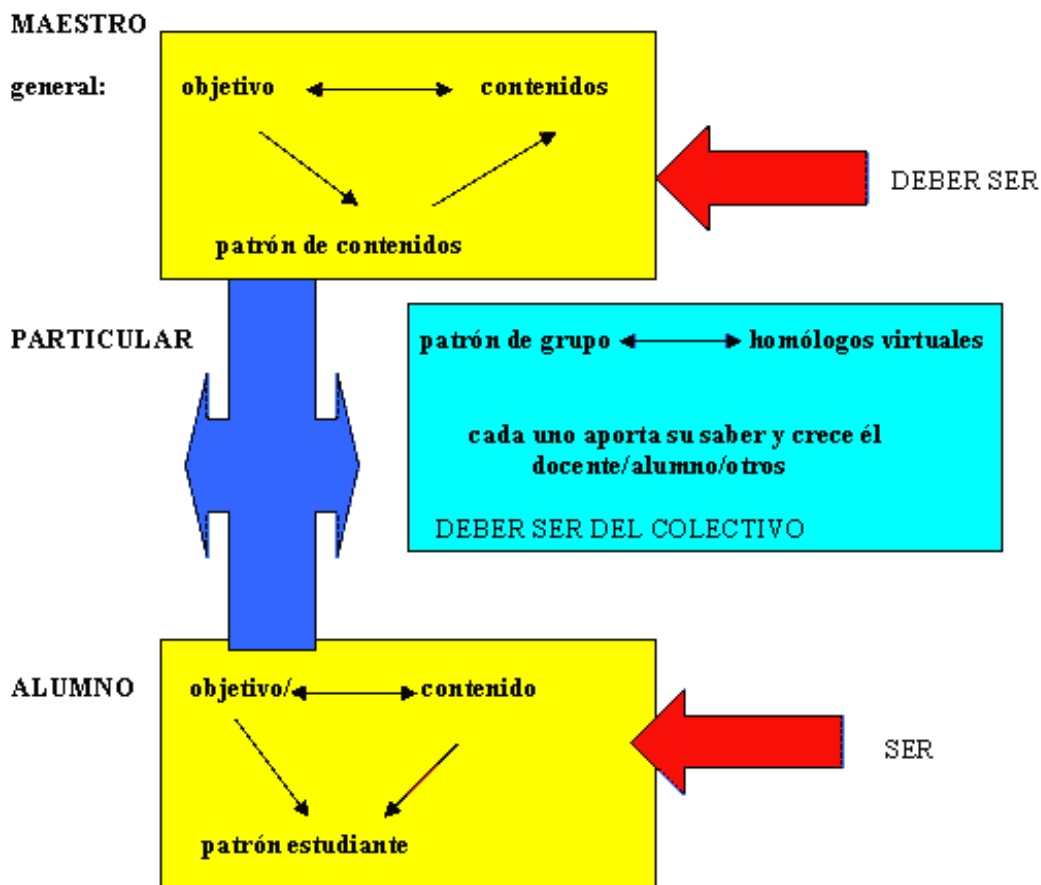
MAESTRO

general: objetivo contenidos

patrón de contenidos

DEBER SER

PARTICULAR

patrón de grupo homólogos virtuales

cada uno aporta su saber y crece él docente/alumno/otros

DEBER SER DEL COLECTIVO

ALUMNO objetivo/ contenido

patrón estudiante

SER